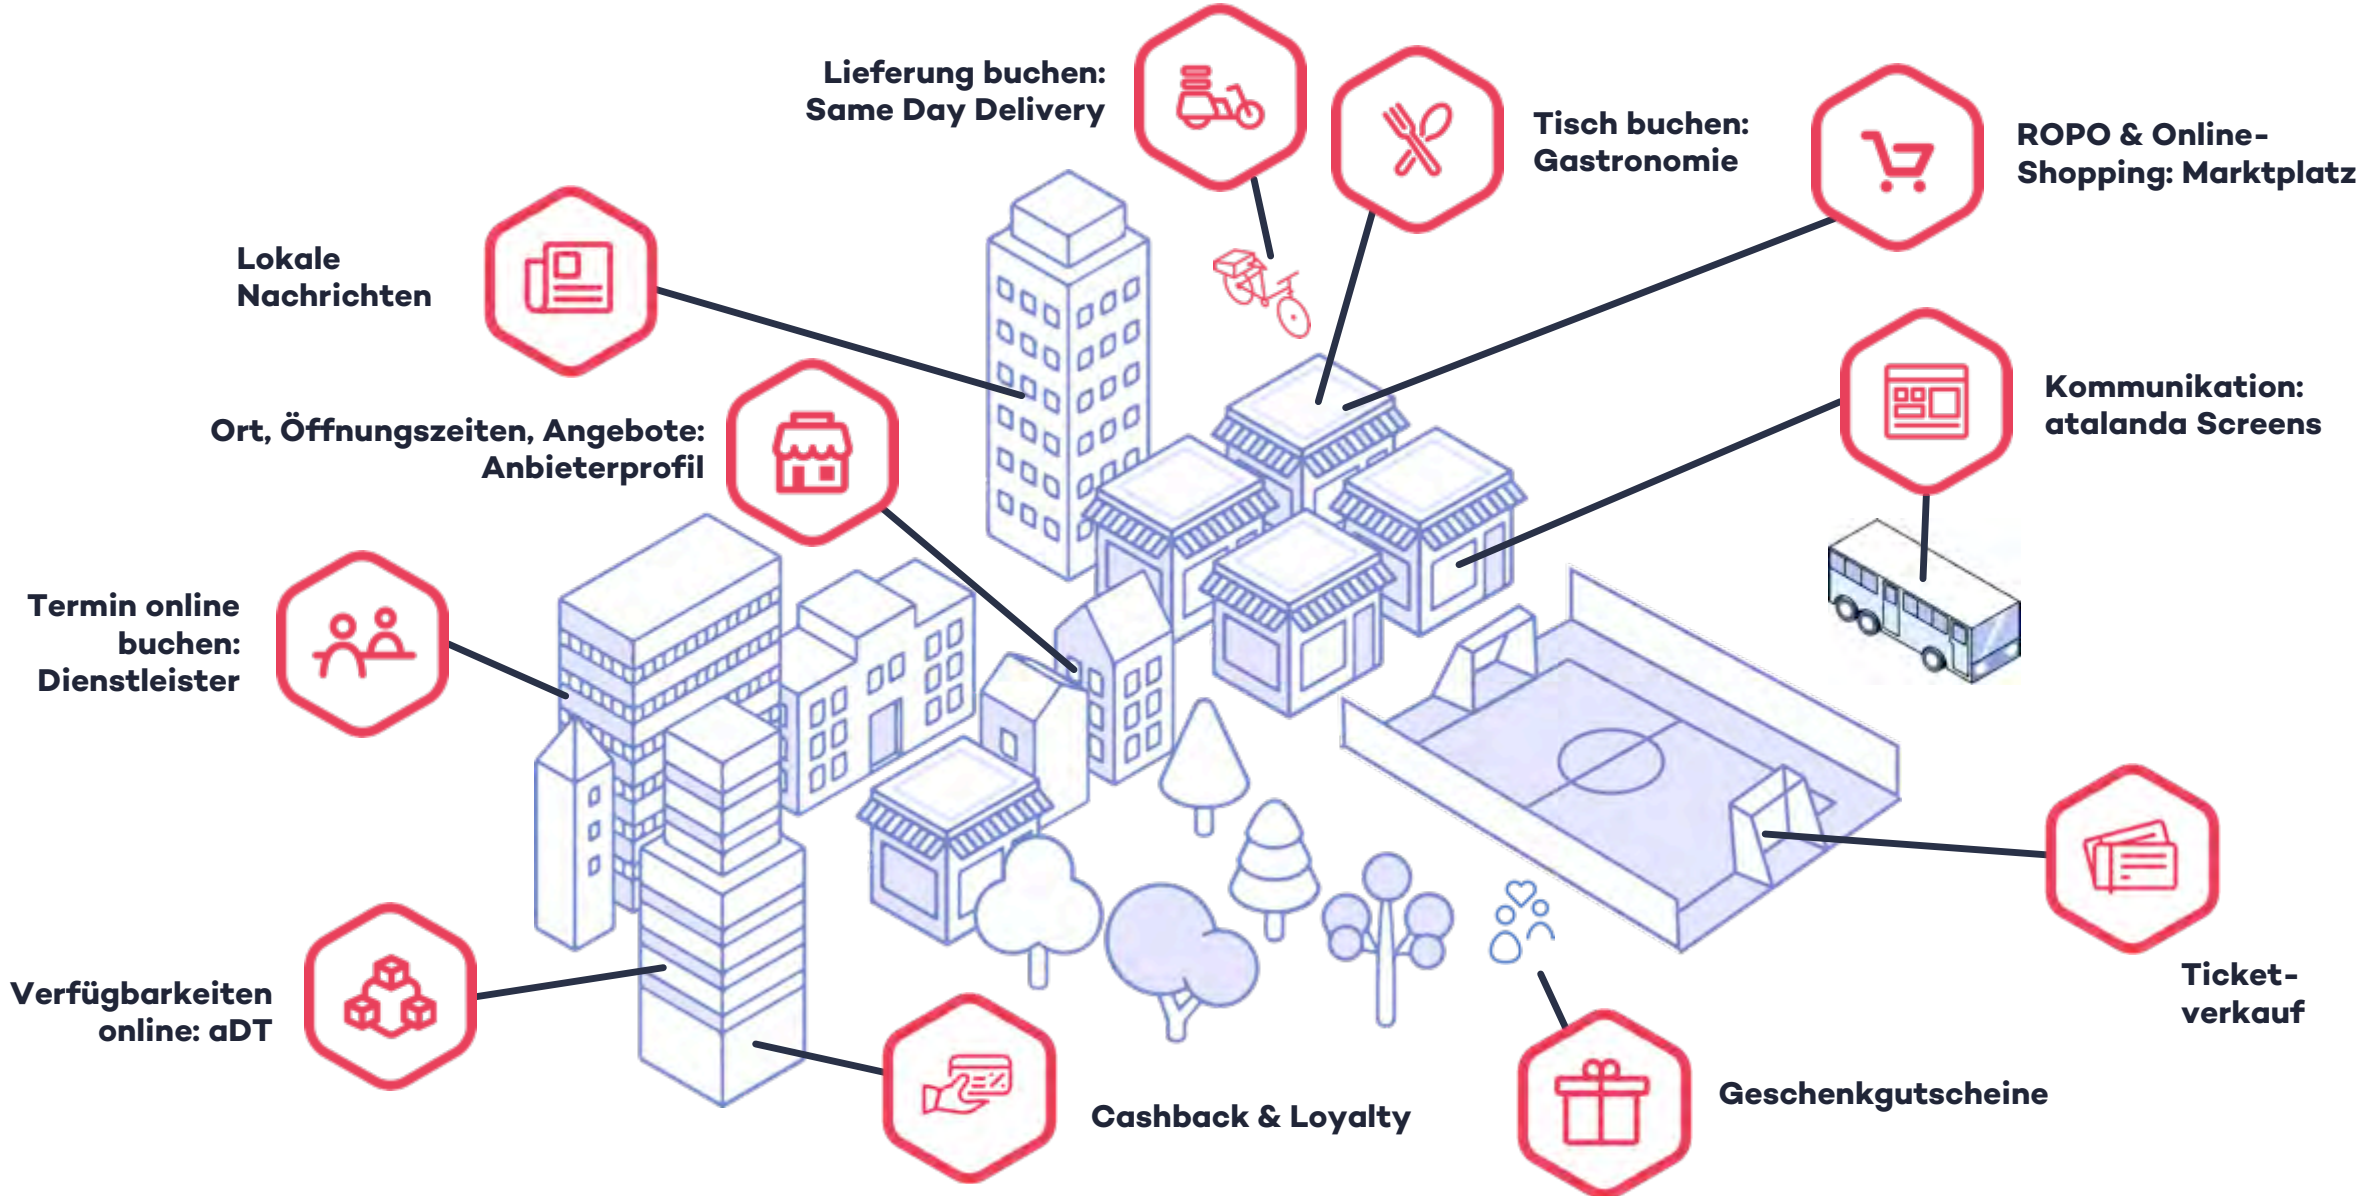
Lieferung buchen: Same Day Delivery

Tisch buchen: Gastronomie

ROPO & Online-Shopping: Marktplatz

Lokale Nachrichten

Ort, Öffnungszeiten, Angebote: Anbieterprofil

Kommunikation: atalanda Screens

Termin online buchen: Dienstleister

Ticket-verkauf

Verfügbarkeiten online: aDT

Cashback & Loyalty

Geschenkgutscheine